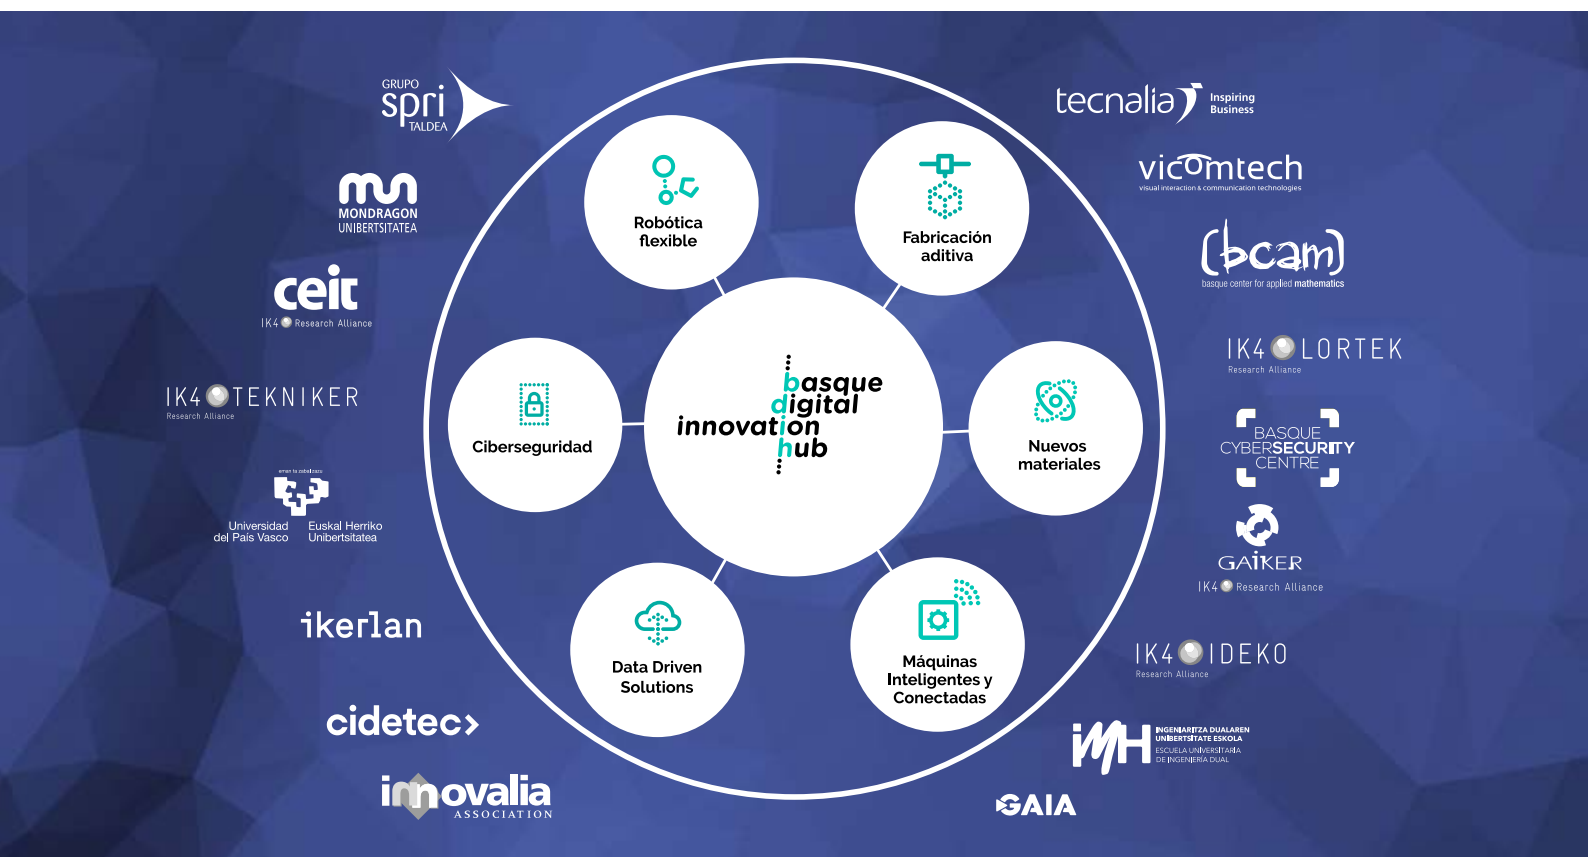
GRUPO spri TALDEA

MONDRAGON UNIBERTSITATEA

ceit
IK4 Research Alliance

IK4 TEKNIKER
Research Alliance

eman ta zabal zazu
Universidad del País Vasco
Euskal Herriko Unibertsitatea

ikerlan

cidetec

innovalia ASSOCIATION

Robótica flexible

Fabricación aditiva

Ciberseguridad

basque digital innovation hub

Nuevos materiales

Data Driven Solutions

Máquinas Inteligentes y Conectadas

tecnalia Inspiring Business

vicomtech
visual interaction & communication technologies

bcam
basque center for applied mathematics

IK4 LORTEK
Research Alliance

BASQUE CYBERSECURITY CENTRE

GAIKER
IK4 Research Alliance

IK4 IDEKO
Research Alliance

IMH
INGENIARITZA DUALAREN UNIBERTSITATE ESKOLA
ESCUELA UNIVERSITARIA DE INGENIERÍA DUAL

GAIA